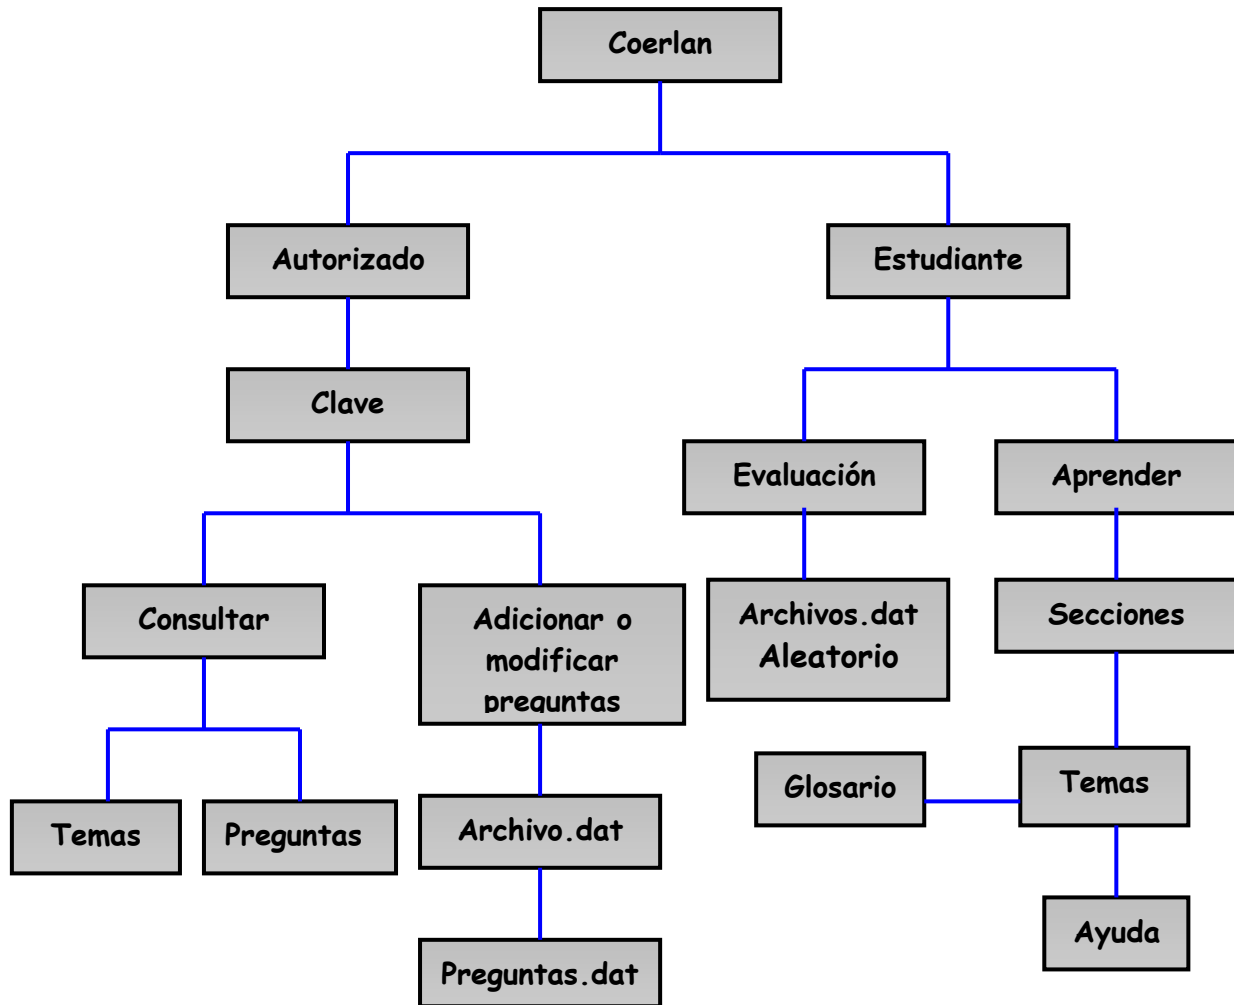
Coerlan

Autorizado

Estudiante

Clave

Evaluación

Aprender

Consultar

Adicionar o modificar preguntas

Archivos.dat Aleatorio

Secciones

Temas

Preguntas

Archivo.dat

Glosario

Temas

Preguntas.dat

Ayuda